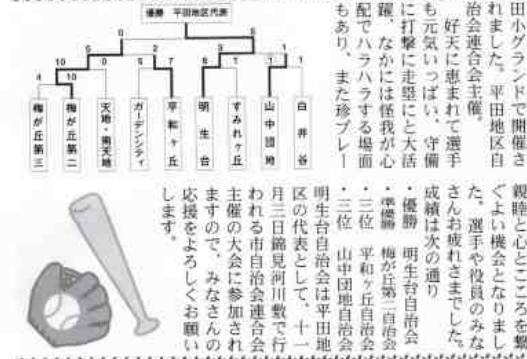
優勝　平田地区代表

| 4 | 10 | 5 | 0 | 2 | 5 | 8 | 6 | 3 | 1 |
|---|---|---|---|---|---|---|---|---|---|

10 0 3 7 1 1

梅が丘第三　梅が丘第二　天地・南天地　ガーデンシティ　平和ヶ丘　明生台　すみれヶ丘　山中団地　白井谷

田小グランドで開催されました。平田地区自治会連合会主催。

好天に恵まれて選手も元気いっぱい。守備に打撃に走塁にと大活躍。なかには怪我が心配でハラハラする場面もあり、また珍プレー

親睦と心とこころを繋ぐよい機会となりました。選手や役員のみなさんお疲れさまでした。

成績は次の通り

・優勝　明生台自治会

・準優勝　梅が丘第二自治会

・三位　平和ヶ丘自治会

・三位　山中団地自治会

明生台自治会は平田地区の代表として、十一月三日錦見河川敷で行われる市自治会連合会主催の大会に参加されますので、みなさんの応援をよろしくお願いします。